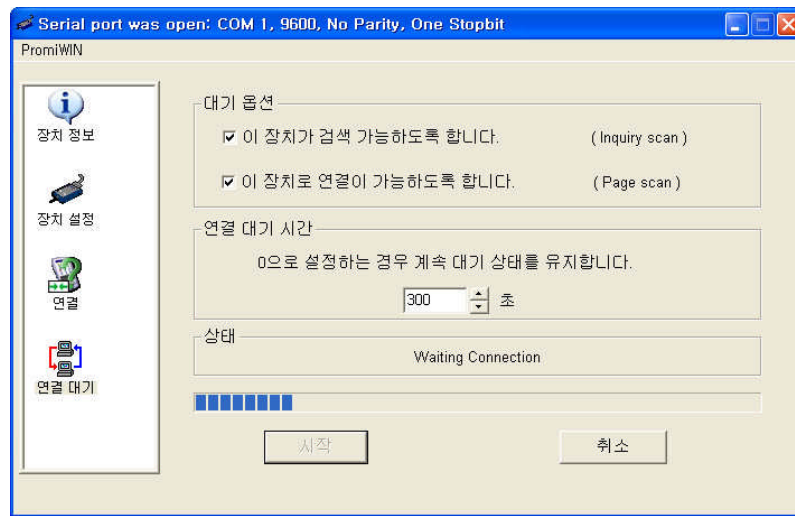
Serial port was open: COM 1, 9600, No Parity, One Stopbit

PromiWIN

장치 정보

장치 설정

연결

연결 대기

대기 옵션

☑ 이 장치가 검색 가능하도록 합니다. (Inquiry scan)

☑ 이 장치로 연결이 가능하도록 합니다. (Page scan)

연결 대기 시간

0으로 설정하는 경우 계속 대기 상태를 유지합니다.

300 초

상태

Waiting Connection

시작

취소